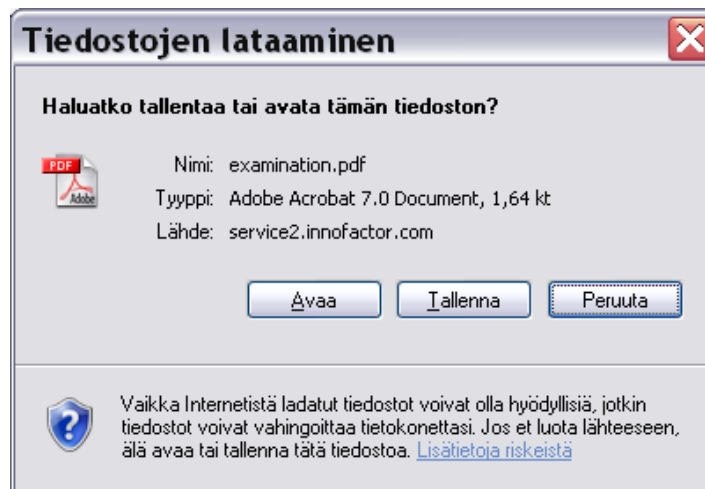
Tiedostojen lataaminen

Haluatko tallentaa tai avata tämän tiedoston?

PDF Adobe

Nimi: examination.pdf
Tyyppi: Adobe Acrobat 7.0 Document, 1,64 kt
Lähde: service2.innofactor.com

Avaa | Tallenna | Peruuta

Vaikka Internetistä ladatut tiedostot voivat olla hyödyllisiä, jotkin tiedostot voivat vahingoittaa tietokonettasi. Jos et luota lähteeseen, älä avaa tai tallenna tätä tiedostoa. Lisätietoja riskeistä